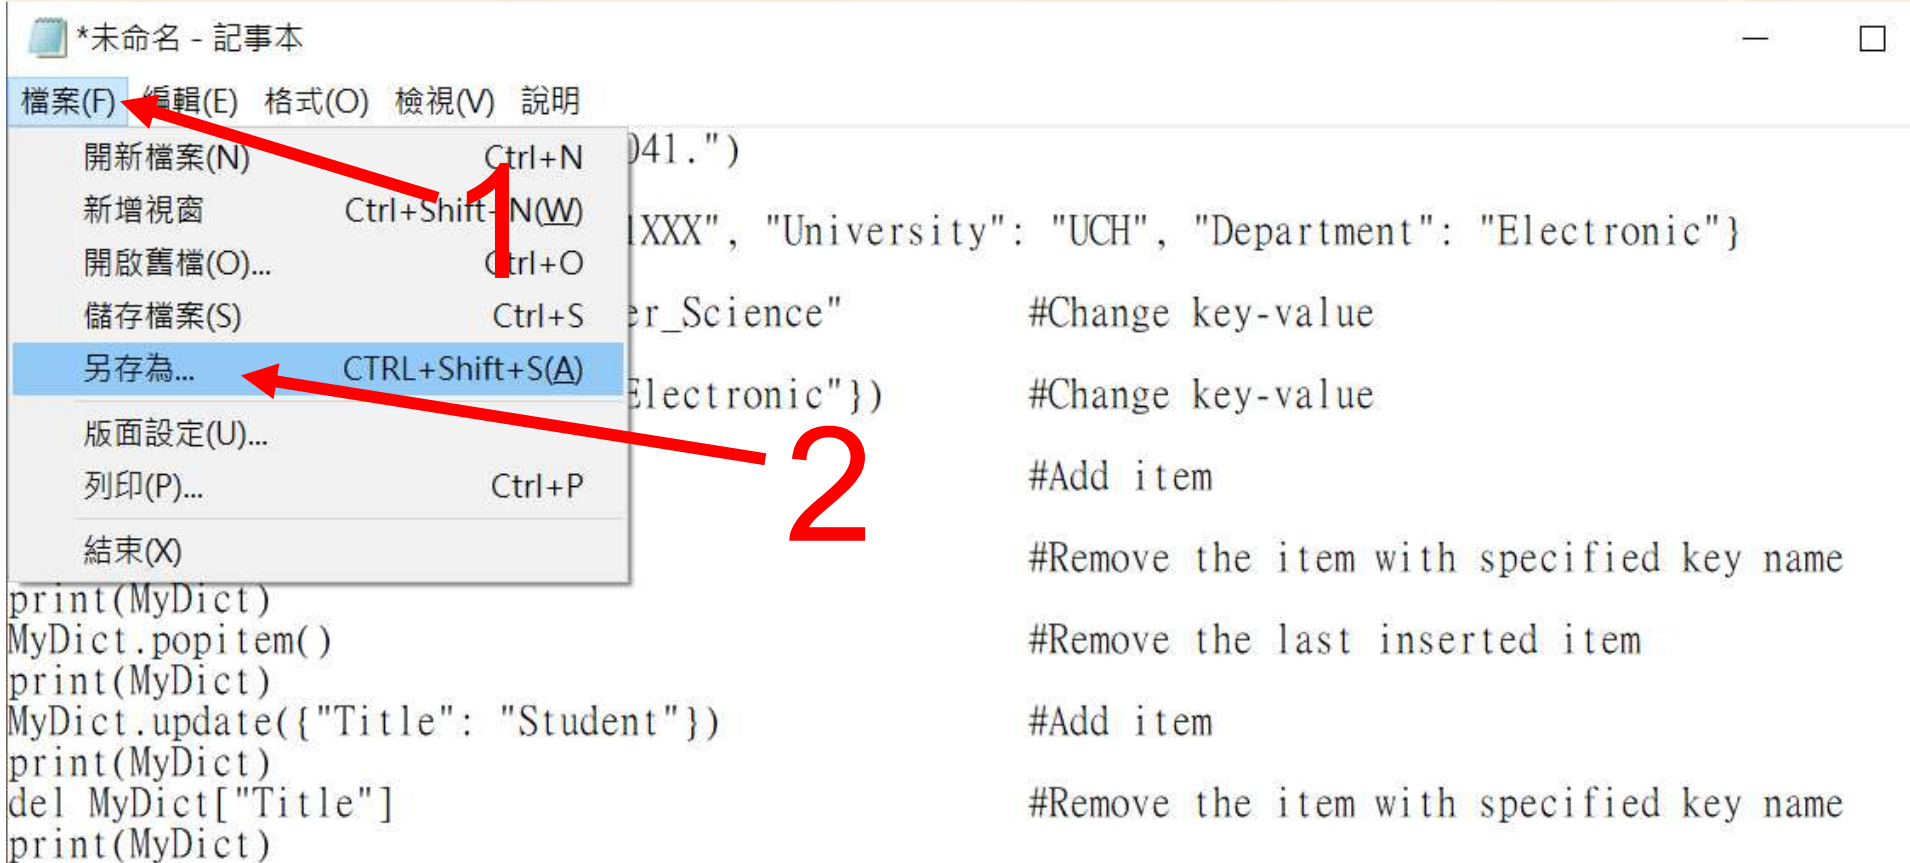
*未命名 - 記事本

檔案(F) 編輯(E) 格式(O) 檢視(V) 說明

開新檔案(N) Ctrl+N
新增視窗 Ctrl+Shift+N(W)
開啟舊檔(O)... Ctrl+O
儲存檔案(S) Ctrl+S
另存為... CTRL+Shift+S(A)
版面設定(U)...
列印(P)... Ctrl+P
結束(X)

1
2

)41.")
1XXX", "University": "UCH", "Department": "Electronic"}
er_Science" #Change key-value
Electronic"}) #Change key-value
#Add item
#Remove the item with specified key name
print(MyDict)
MyDict.popitem() #Remove the last inserted item
print(MyDict)
MyDict.update({"Title": "Student"}) #Add item
print(MyDict)
del MyDict["Title"] #Remove the item with specified key name
print(MyDict)